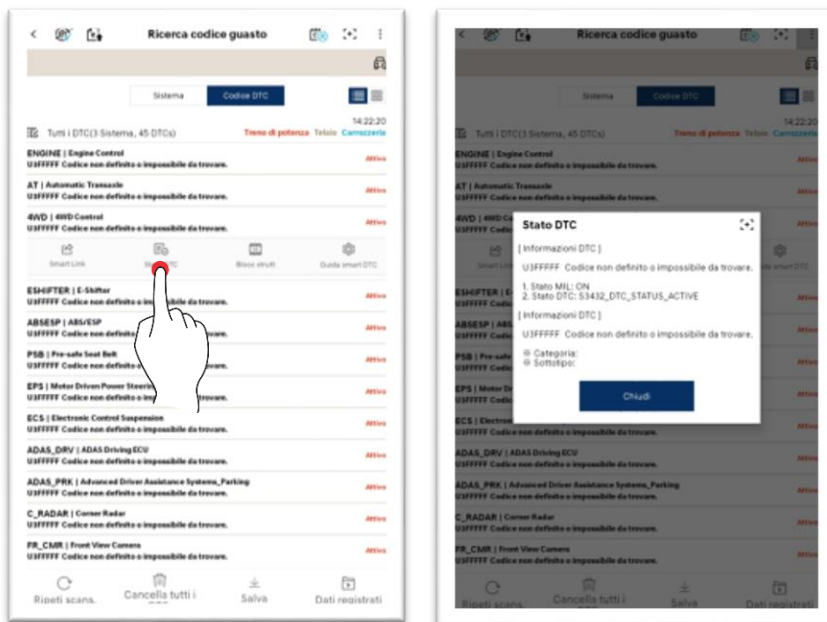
Ricerca codice guasto

Sistema | Codice DTC

14:22:20

Tutti i DTC(3 Sistema, 45 DTCs) Treno di potenza Telaio Carrozzeria

ENGINE | Engine Control
U3FFFFF Codice non definito o impossibile da trovare. Attivo

AT | Automatic Transaxle
U3FFFFF Codice non definito o impossibile da trovare. Attivo

4WD | 4WD Control
U3FFFFF Codice non definito o impossibile da trovare. Attivo

Smart Link | Stato DTC | Blocco strutt | Guida smart DTC

ESHIFTER | E-Shifter
U3FFFFF Codice non definito o impossibile da trovare. Attivo

ABSESP | ABS/ESP
U3FFFFF Codice non definito o impossibile da trovare. Attivo

PSB | Pre-safe Seat Belt
U3FFFFF Codice non definito o impossibile da trovare. Attivo

EPS | Motor Driven Power Steering
U3FFFFF Codice non definito o impossibile da trovare. Attivo

ECS | Electronic Control Suspension
U3FFFFF Codice non definito o impossibile da trovare. Attivo

ADAS_DRV | ADAS Driving ECU
U3FFFFF Codice non definito o impossibile da trovare. Attivo

ADAS_PRK | Advanced Driver Assistance Systems_Parking
U3FFFFF Codice non definito o impossibile da trovare. Attivo

C_RADAR | Corner Radar
U3FFFFF Codice non definito o impossibile da trovare. Attivo

FR_CMR | Front View Camera
U3FFFFF Codice non definito o impossibile da trovare. Attivo

Ripeti scans. | Cancella tutti i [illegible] | Salva | Dati registrati

Ricerca codice guasto

Stato DTC

[ Informazioni DTC ]

U3FFFFF Codice non definito o impossibile da trovare.

1. Stato MIL: ON
2. Stato DTC: S3432_DTC_STATUS_ACTIVE

[ Informazioni DTC ]

U3FFFFF Codice non definito o impossibile da trovare.

Categoria:
Sottotipo:

Chiudi

Ripeti scans. | Cancella tutti i | Salva | Dati registrati